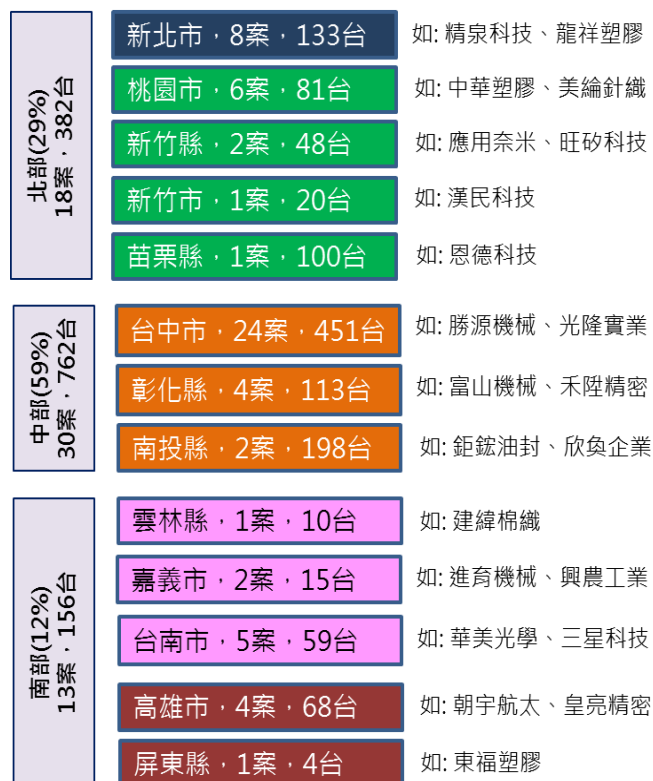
北部(29%)
18案，382台

新北市，8案，133台
如: 精泉科技、龍祥塑膠

桃園市，6案，81台
如: 中華塑膠、美綸針織

新竹縣，2案，48台
如: 應用奈米、旺矽科技

新竹市，1案，20台
如: 漢民科技

苗栗縣，1案，100台
如: 恩德科技

中部(59%)
30案，762台

台中市，24案，451台
如: 勝源機械、光隆實業

彰化縣，4案，113台
如: 富山機械、禾陞精密

南投縣，2案，198台
如: 鉅鋐油封、欣奐企業

南部(12%)
13案，156台

雲林縣，1案，10台
如: 建緯棉織

嘉義市，2案，15台
如: 進育機械、興農工業

台南市，5案，59台
如: 華美光學、三星科技

高雄市，4案，68台
如: 朝宇航太、皇亮精密

屏東縣，1案，4台
如: 東福塑膠